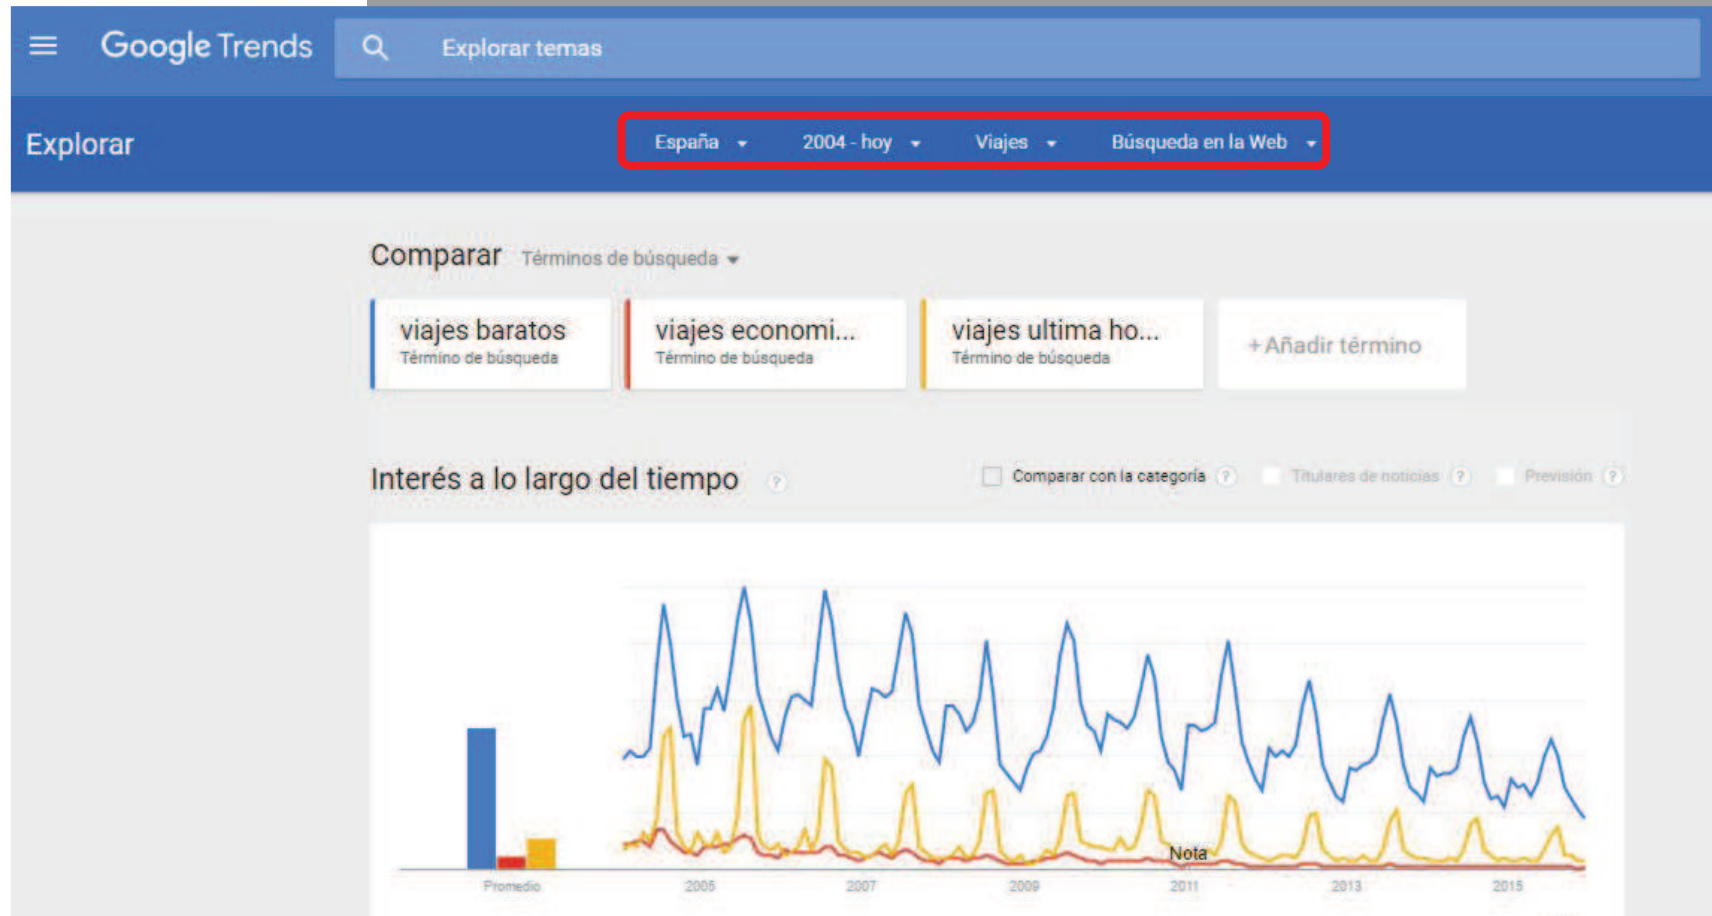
Google Trends

Explorar temas

Explorar

España 2004 - hoy Viajes Búsqueda en la Web

Comparar Términos de búsqueda

viajes baratos
Término de búsqueda

viajes economi...
Término de búsqueda

viajes ultima ho...
Término de búsqueda

+ Añadir término

Interés a lo largo del tiempo

Comparar con la categoría

Titulares de noticias

Previsión

Nota

Promedio

2005

2007

2009

2011

2013

2015